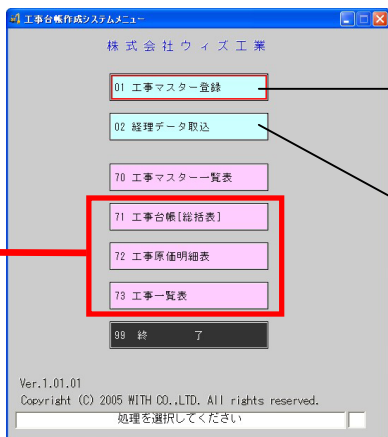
工事台帳作成システムメニュー

株式会社ウィズ工業

01 工事マスター登録

02 経理データ取込

70 工事マスター一覧表

71 工事台帳[総括表]

72 工事原価明細表

73 工事一覧表

99 終　　了

Ver.1.01.01
Copyright (C) 2005 WITH CO.,LTD. All rights reserved.

処理を選択してください